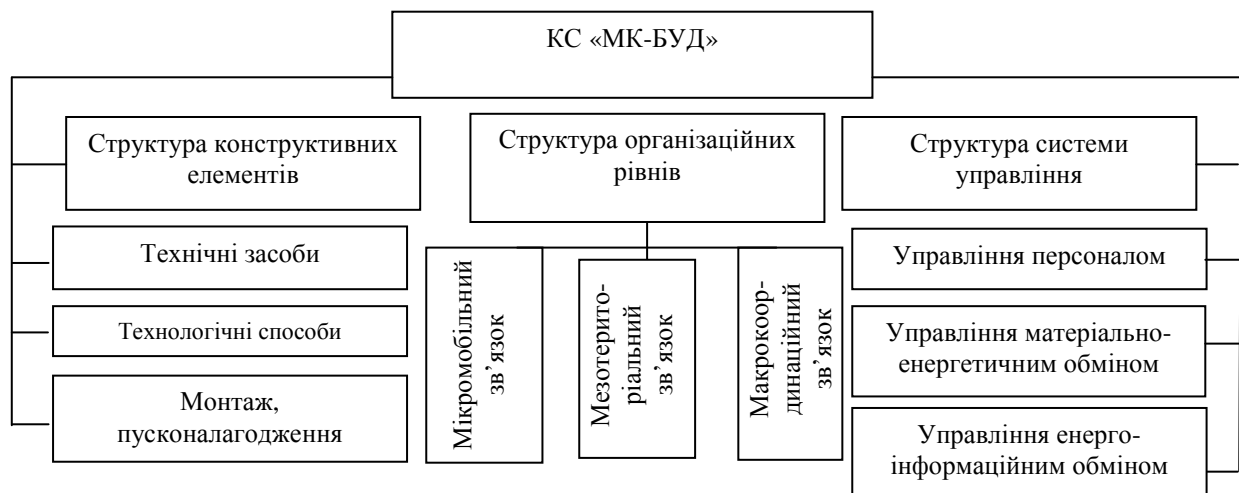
КС «МК-БУД»

Структура конструктивних елементів

Технічні засоби

Технологічні способи

Монтаж, пусконалагодження

Структура організаційних рівнів

Мікромобільний зв'язок

Мезотериторіальний зв'язок

Макрокоординаційний зв'язок

Структура системи управління

Управління персоналом

Управління матеріально-енергетичним обміном

Управління енерго-інформаційним обміном